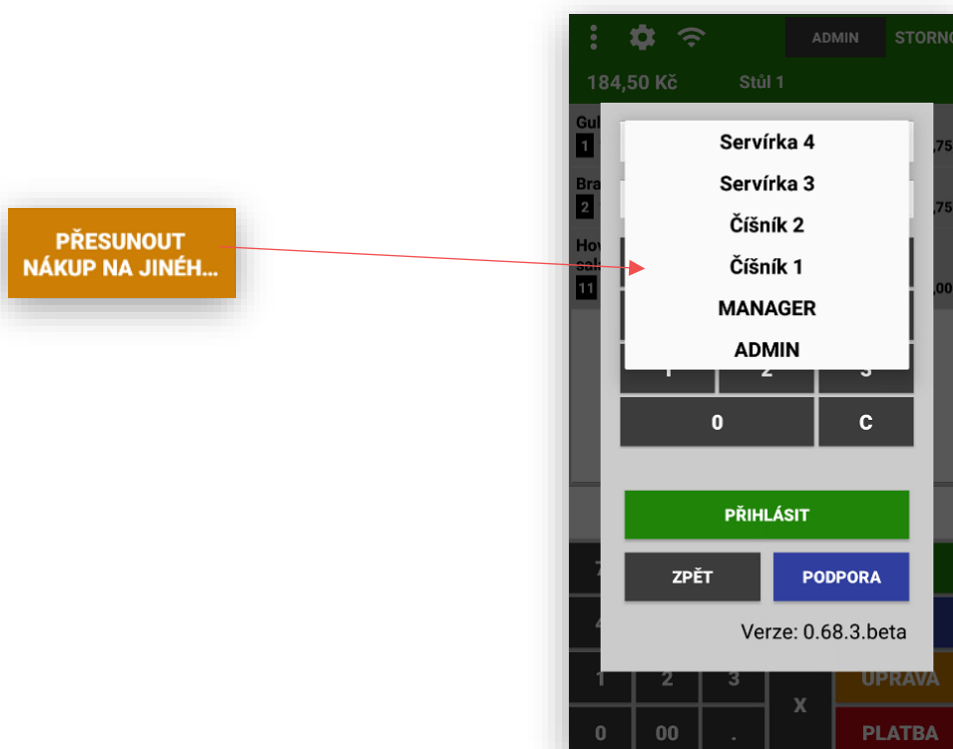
PŘESUNOUT NÁKUP NA JINÉH...

ADMIN STORN

184,50 Kč Stůl 1

Gul
1
Bra
2
Hov
sal
11

,75
,75
,00

Servírka 4
Servírka 3
Číšník 2
Číšník 1
MANAGER
ADMIN

1 2 3
0 C

PŘIHLÁSIT

ZPĚT PODPORA

Verze: 0.68.3.beta

7
4
1 2 3
0 00 .
X
UPRAVA
PLATBA